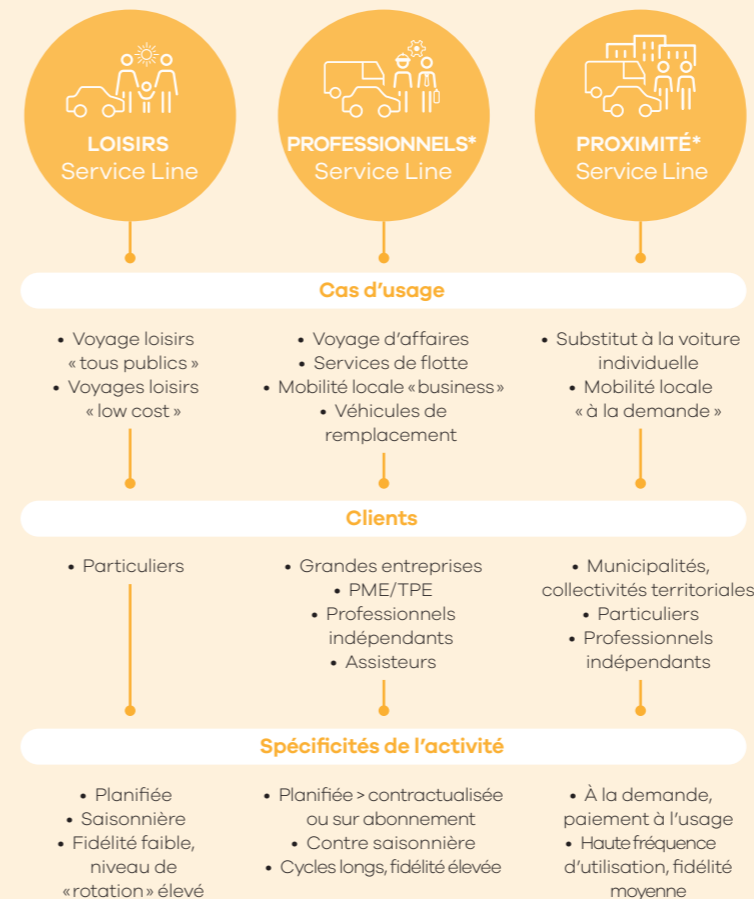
LOISIRS
Service Line

PROFESSIONNELS*
Service Line

PROXIMITÉ*
Service Line

Cas d'usage

• Voyage loisirs « tous publics »
• Voyages loisirs « low cost »

• Voyage d'affaires
• Services de flotte
• Mobilité locale « business »
• Véhicules de remplacement

• Substitut à la voiture individuelle
• Mobilité locale « à la demande »

Clients

• Particuliers

• Grandes entreprises
• PME/TPE
• Professionnels indépendants
• Assisteurs

• Municipalités, collectivités territoriales
• Particuliers
• Professionnels indépendants

Spécificités de l'activité

• Planifiée
• Saisonnière
• Fidélité faible, niveau de « rotation » élevé

• Planifiée > contractualisée ou sur abonnement
• Contre saisonnière
• Cycles longs, fidélité élevée

• À la demande, paiement à l'usage
• Haute fréquence d'utilisation, fidélité moyenne